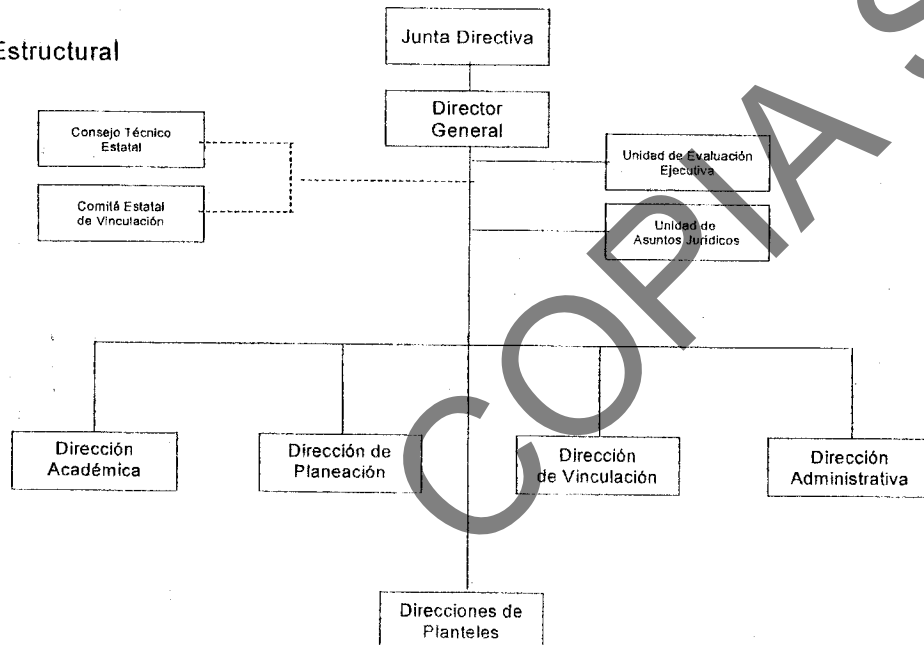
Estructural

Junta Directiva

Director General

Consejo Técnico Estatal

Comité Estatal de Vinculación

Unidad de Evaluación Ejecutiva

Unidad de Asuntos Jurídicos

Dirección Académica

Dirección de Planeación

Dirección de Vinculación

Dirección Administrativa

Direcciones de Planteles

COPIA S